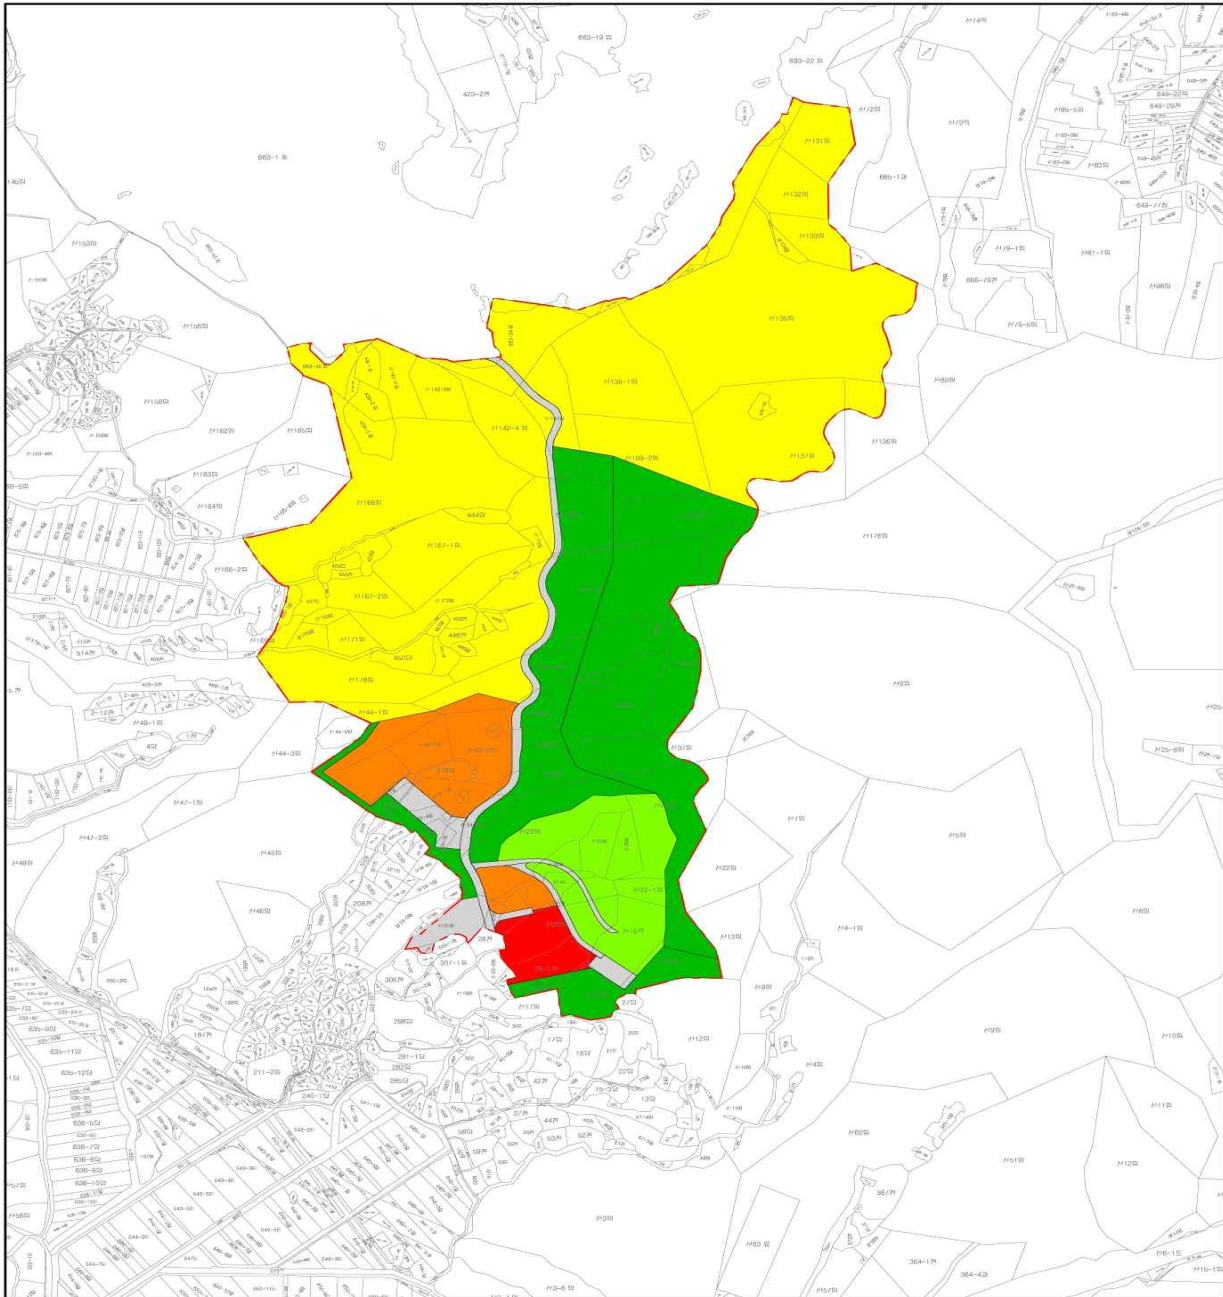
883-19 천
880-22 임
423-2커
883-1 천
산131임
산132임
산133임
산135임
산139-1임
산142-4 임
산139-2임
산137임
산136임
산165임
444임
산167-1임
산167-2임
산171임
산176임
산44-1임
산44-3임
산45임
산46임
산47-1임
산47-2임
산48임
산49-1임
산156임
산158임
산162임
산163임
산164임
산166-2임
산166임
산3임
산1임
산7임
산13임
산22임
산22-1임
산23임
산5임
산4-1임
산6임
산9임
산10임
산11임
산12임
산2임
산8임
산9임
산178임
산180임
산176임
산179임
산1,3임
산/9-1임
886-1과
886-1전
산/9-5임
산98임
산41-1임
849-20임
849-29임
849-7임
산25-6임
산51임
산52임
산53임
208커
307-1임
305커
298잡
281-1임
282임
211-2임
240-1임
635-9임
635-11임
635-12임
636-7임
636-8임
636-9임
636-10임
42커
44커
50임
53임
62임
364-1커
364-4과
산2-6임
산6-1임
산15-1임
514커
42임